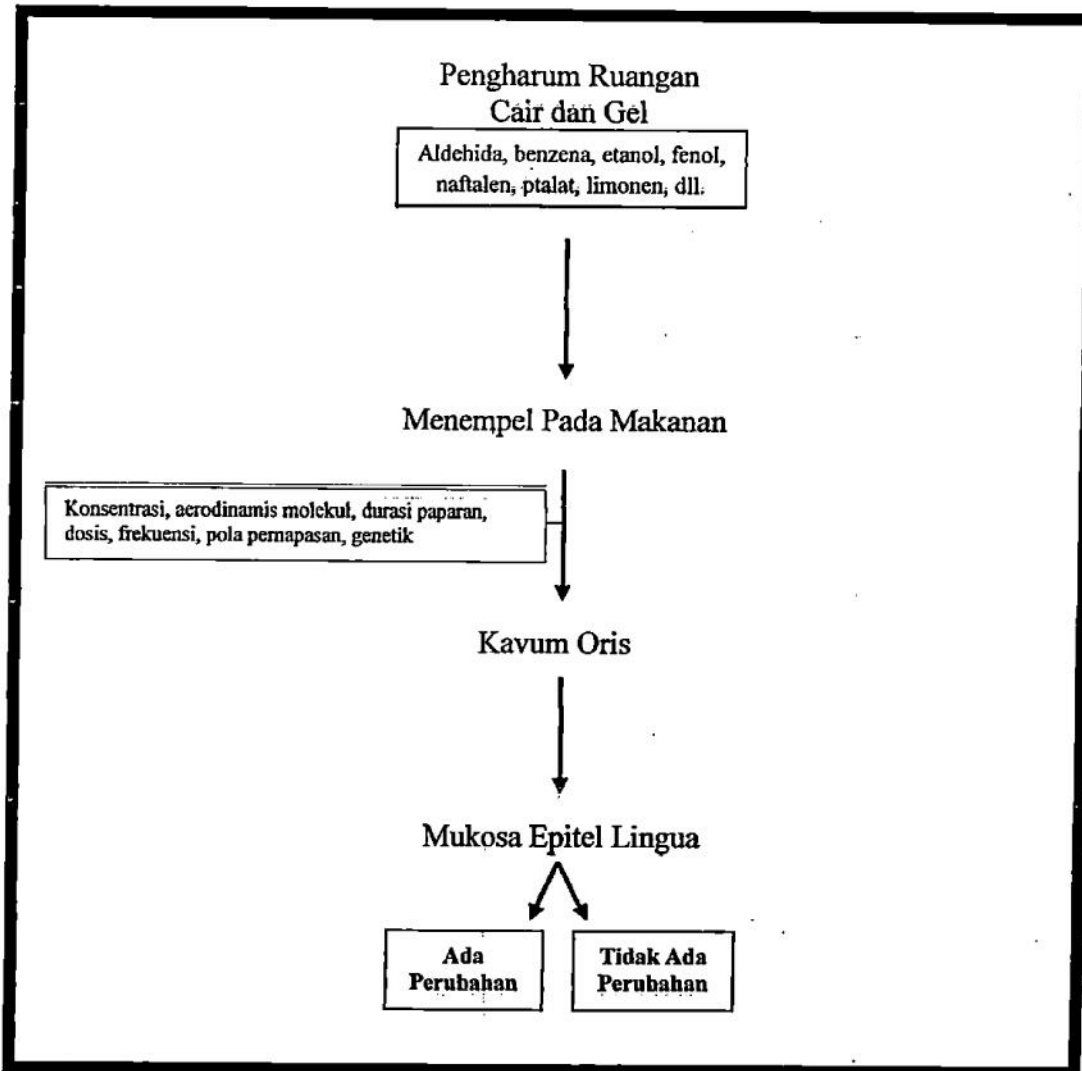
Pengharum Ruangan
Cair dan Gel

Aldehida, benzena, etanol, fenol, naftalen, ptalat, limonen, dll.

Menempel Pada Makanan

Konsentrasi, aerodinamis molekul, durasi paparan, dosis, frekuensi, pola pernapasan, genetik

Kavum Oris

Mukosa Epitel Lingua

Ada Perubahan

Tidak Ada Perubahan